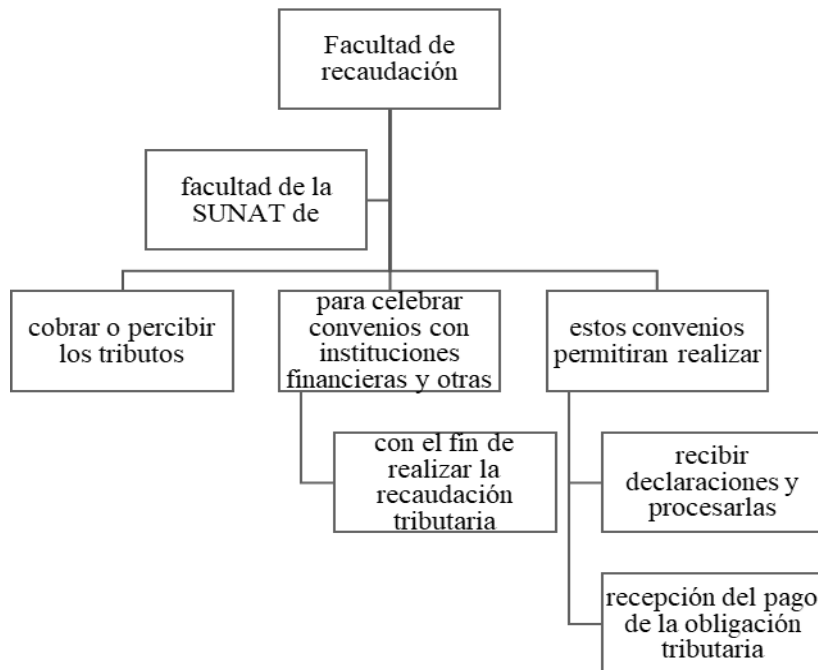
Facultad de recaudación

facultad de la SUNAT de

cobrar o percibir los tributos

para celebrar convenios con instituciones financieras y otras

con el fin de realizar la recaudación tributaria

estos convenios permitiran realizar

recibir declaraciones y procesarlas

recepción del pago de la obligación tributaria